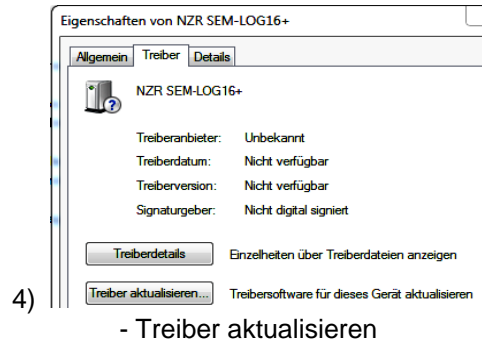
Eigenschaften von NZR SEM-LOG16+

Allgemein | Treiber | Details

NZR SEM-LOG16+

Treiberanbieter: Unbekannt
Treiberdatum: Nicht verfügbar
Treiberversion: Nicht verfügbar
Signaturgeber: Nicht digital signiert

Treiberdetails | Einzelheiten über Treiberdateien anzeigen

4) Treiber aktualisieren... | Treibersoftware für dieses Gerät aktualisieren

- Treiber aktualisieren